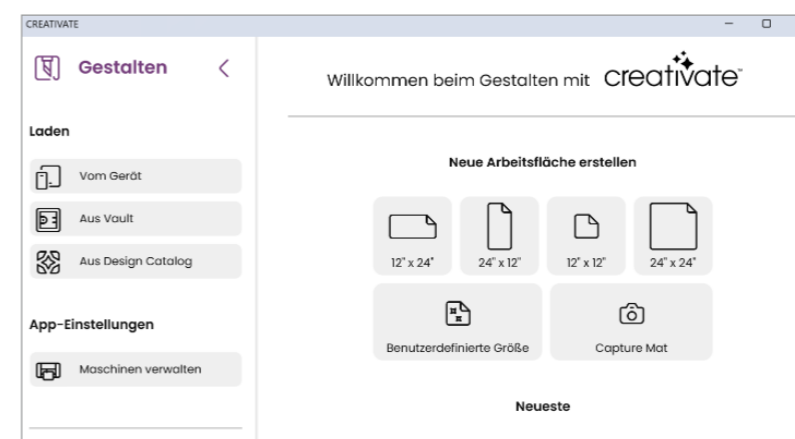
CREATIVATE

Gestalten

Laden

Vom Gerät

Aus Vault

Aus Design Catalog

App-Einstellungen

Maschinen verwalten

Willkommen beim Gestalten mit creativate™

Neue Arbeitsfläche erstellen

12" x 24"

24" x 12"

12" x 12"

24" x 24"

Benutzerdefinierte Größe

Capture Mat

Neueste